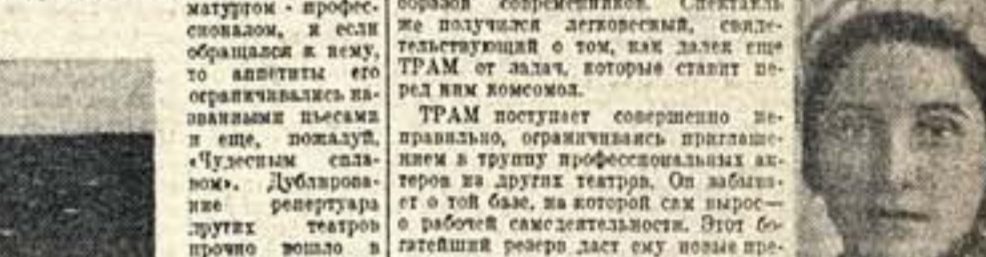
матургом - профессионалом, и если обращался к нему, то аппетиты его ограничивались названными пьесами и еще, пожалуй, «Чудесным сплавом». Дублирование репертуара других театров прочно вошло в

образов современников. Спектакль же получился легковесный, свидетельствующий о том, как далек еще ТРАМ от задач, которые ставит перед ним комсомол.

ТРАМ поступает совершенно неправильно, ограничиваясь приглашением в труппу профессиональных актеров из других театров. Он забывает о той базе, на которой сам вырос— о рабочей самодеятельности. Этот богатейший резерв даст ему новые пре-